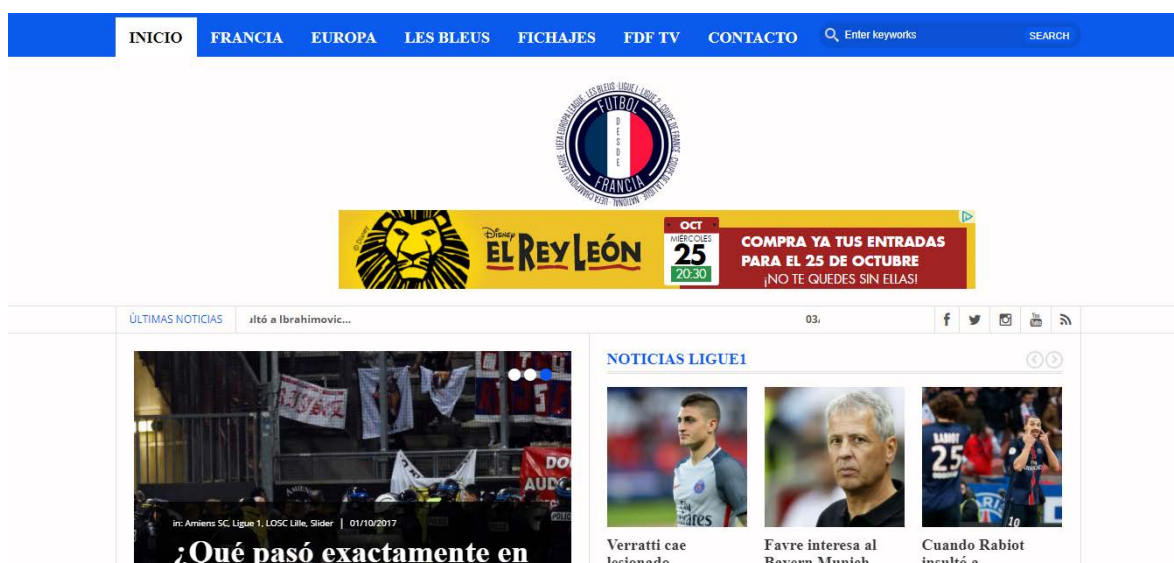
INICIO FRANCIA EUROPA LES BLEUS FICHAJES FDF TV CONTACTO Enter keywords SEARCH

FUTBOL DESDE FRANCIA
LES BLEUS · LIGUE 1 · LIGUE 2 · COUPE DE FRANCE · COUPE DE LA LIGUE · NATIONAL · UEFA CHAMPIONS LEAGUE · UEFA EUROPA LEAGUE

Disney EL REY LEÓN
OCT MIÉRCOLES 25 20:30
COMPRA YA TUS ENTRADAS PARA EL 25 DE OCTUBRE ¡NO TE QUEDES SIN ELLAS!

ÚLTIMAS NOTICIAS ultó a Ibrahimovic... 03.

in: Amiens SC, Ligue 1, LOSC Lille, Slider | 01/10/2017
¿Qué pasó exactamente en

NOTICIAS LIGUE1

Verratti cae lesionado
Favre interesa al Bayern Munich
Cuando Rabiot insultó a